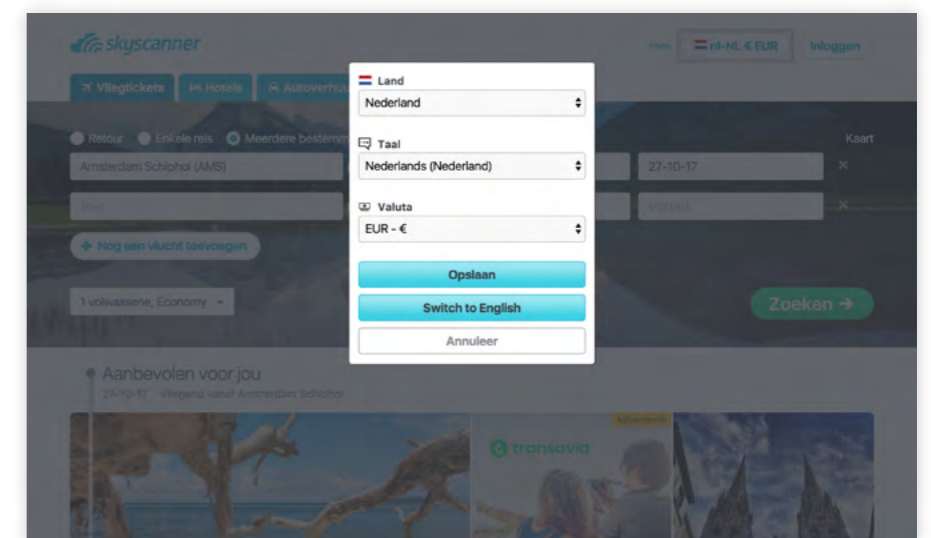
skyscanner

Hulp

nl-NL € EUR

Inloggen

Vliegtickets

Hotels

Autoverhuur

Retour

Enkele reis

Meerdere bestemm

Kaart

Amsterdam Schiphol (AMS)

27-10-17

Naar

Vertrek

Nog een vlucht toevoegen

1 volwassene, Economy

Zoeken

Aanbevolen voor jou

27-10-17 Vliegend vanuit Amsterdam Schiphol

Advertentie

transavia

Land

Nederland

Taal

Nederlands (Nederland)

Valuta

EUR - €

Opslaan

Switch to English

Annuleer